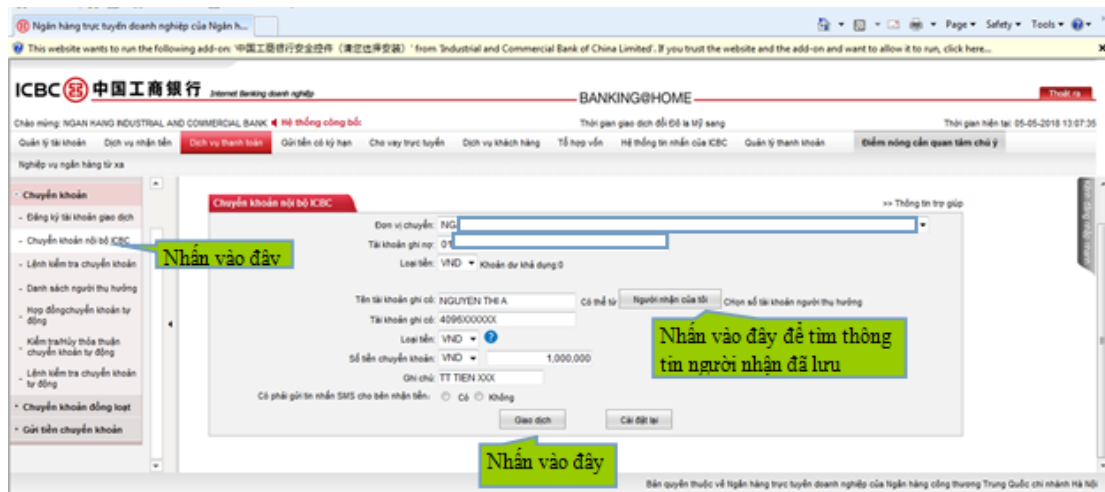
Ngân hàng trực tuyến doanh nghiệp của Ngân h...

Page ▾ Safety ▾ Tools ▾

This website wants to run the following add-on: '中国工商银行安全控件（清空选择安装）' from 'Industrial and Commercial Bank of China Limited'. If you trust the website and the add-on and want to allow it to run, click here...

ICBC 中国工商银行 Internet Banking doanh nghiệp

BANKING@HOME

Thoát ra

Chào mừng: NGAN HANG INDUSTRIAL AND COMMERCIAL BANK Hệ thống công bố

Thời gian giao dịch đổi Đô la Mỹ sang

Thời gian hiện tại: 05-05-2018 13:07:35

Quản lý tài khoản | Dịch vụ nhận tiền | Dịch vụ thanh toán | Gửi tiền có kỳ hạn | Cho vay trực tuyến | Dịch vụ khách hàng | Tổ hợp vốn | Hệ thống tin nhắn của ICBC | Quản lý thanh khoản | Điểm nóng cần quan tâm chú ý

Nghiệp vụ ngân hàng từ xa

Chuyển khoản
- Đăng ký tài khoản giao dịch
- Chuyển khoản nội bộ ICBC
- Lệnh kiểm tra chuyển khoản
- Danh sách người thụ hưởng
- Hợp đồngchuyển khoản tự động
- Kiểm tra/hủy thỏa thuận chuyển khoản tự động
- Lệnh kiểm tra chuyển khoản tự động
Chuyển khoản đồng loạt
Gửi tiền chuyển khoản

Nhấn vào đây

Chuyển khoản nội bộ ICBC

>> Thông tin trợ giúp

Đơn vị chuyển: NG

Tài khoản ghi nợ: 01

Loại tiền: VND Khoản dư khả dụng:0

Tên tài khoản ghi có: NGUYEN THI A Có thể từ Người nhận của tôi Chọn số tài khoản người thụ hưởng

Tài khoản ghi có: 4095XXXXXX

Loại tiền: VND

Số tiền chuyển khoản: VND 1,000,000

Ghi chú: TT TIEN XXX

Có phải gửi tin nhắn SMS cho bên nhận tiền: Có Không

Nhấn vào đây để tìm thông tin người nhận đã lưu

Giao dịch Cài đặt lại

Nhấn vào đây

Bản quyền thuộc về Ngân hàng trực tuyến doanh nghiệp của Ngân hàng công thương Trung Quốc chi nhánh Hà Nội